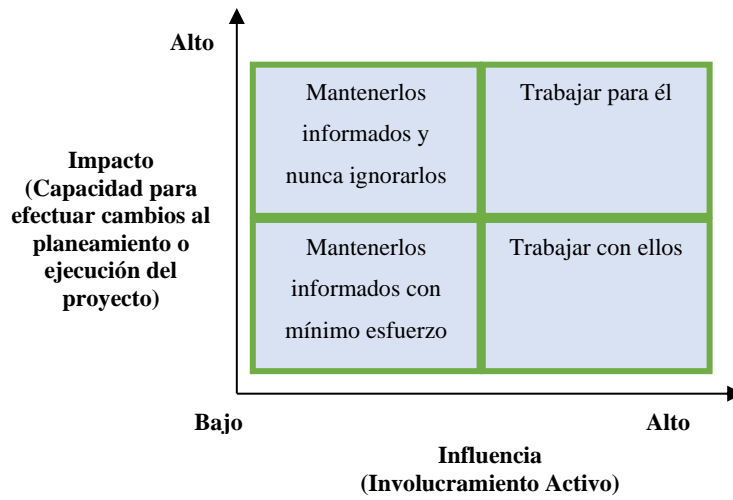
Alto

Impacto (Capacidad para efectuar cambios al planeamiento o ejecución del proyecto)

Mantenerlos informados y nunca ignorarlos

Trabajar para él

Mantenerlos informados con mínimo esfuerzo

Trabajar con ellos

Bajo

Alto

Influencia (Involucramiento Activo)